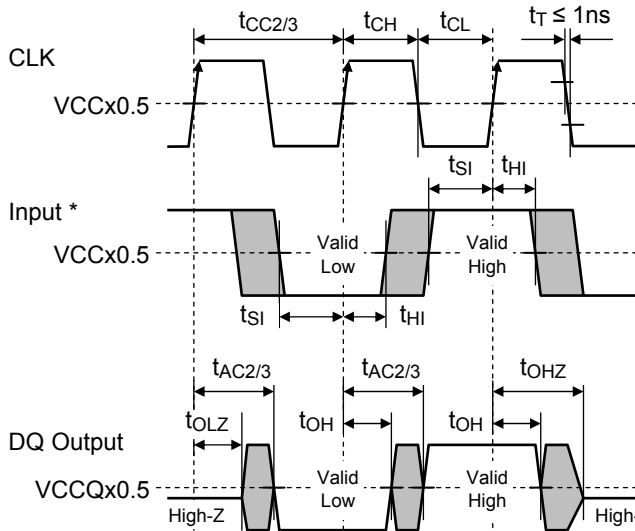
$t_{CC2/3}$ $t_{CH}$ $t_{CL}$ $t_T \leq 1ns$

CLK

VCCx0.5

$t_{SI}$ $t_{HI}$

Input *

VCCx0.5

Valid Low

Valid High

$t_{SI}$ $t_{HI}$

$t_{AC2/3}$ $t_{AC2/3}$ $t_{OHZ}$

$t_{OLZ}$ $t_{OH}$ $t_{OH}$

DQ Output

VCCQx0.5

Valid Low

Valid High

High-Z

High-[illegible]